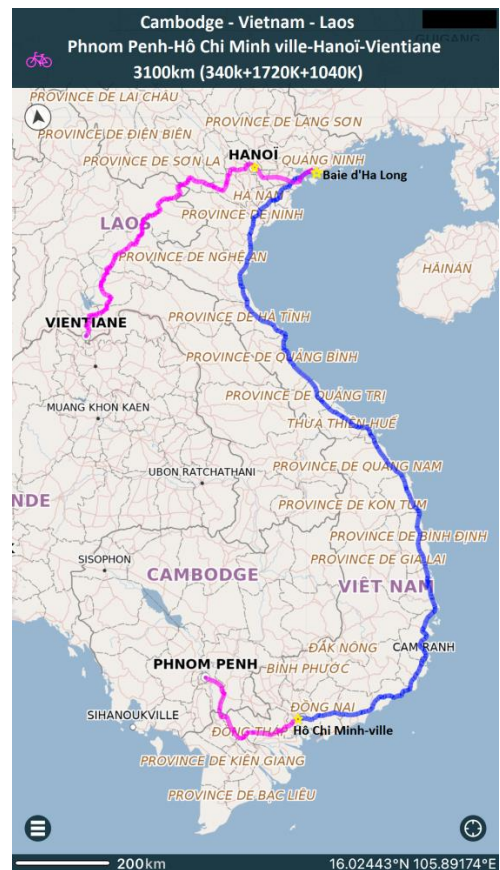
Cambodge - Vietnam - Laos
Phnom Penh-Hô Chi Minh ville-Hanoï-Vientiane
3100km (340k+1720K+1040K)

GUIGANG

PROVINCE DE LAI CHÂU
PROVINCE DE ĐIỆN BIÊN
PROVINCE DE LẠNG SƠN
PROVINCE DE SƠN LA
HANOÏ
QUẢNG NINH
Baie d'Ha Long
HÀ NAM
PROVINCE DE NINH
LAOS
PROVINCE DE NGHỆ AN
HAINAN
VIENTIANE
PROVINCE DE HÀ TĨNH
PROVINCE DE QUẢNG BÌNH
PROVINCE DE QUẢNG TRỊ
MUANG KHON KAEN
THỪA THIÊN HUẾ
UBON RATCHATHANI
PROVINCE DE QUẢNG NAM
NDE
PROVINCE DE KON TUM
PROVINCE DE BÌNH ĐỊNH
SISOPHON
PROVINCE DE GIA LAI
CAMBODGE
VIÊT NAM
ĐẮK NÔNG
CAM RANH
PHNOM PENH
BÌNH PHƯỚC
ĐỒNG NAI
SIHANOUKVILLE
Hô Chi Minh-ville
ĐỒNG THÁP
PROVINCE DE KIÊN GIANG
PROVINCE DE BẠC LIÊU

200km
16.02443°N 105.89174°E